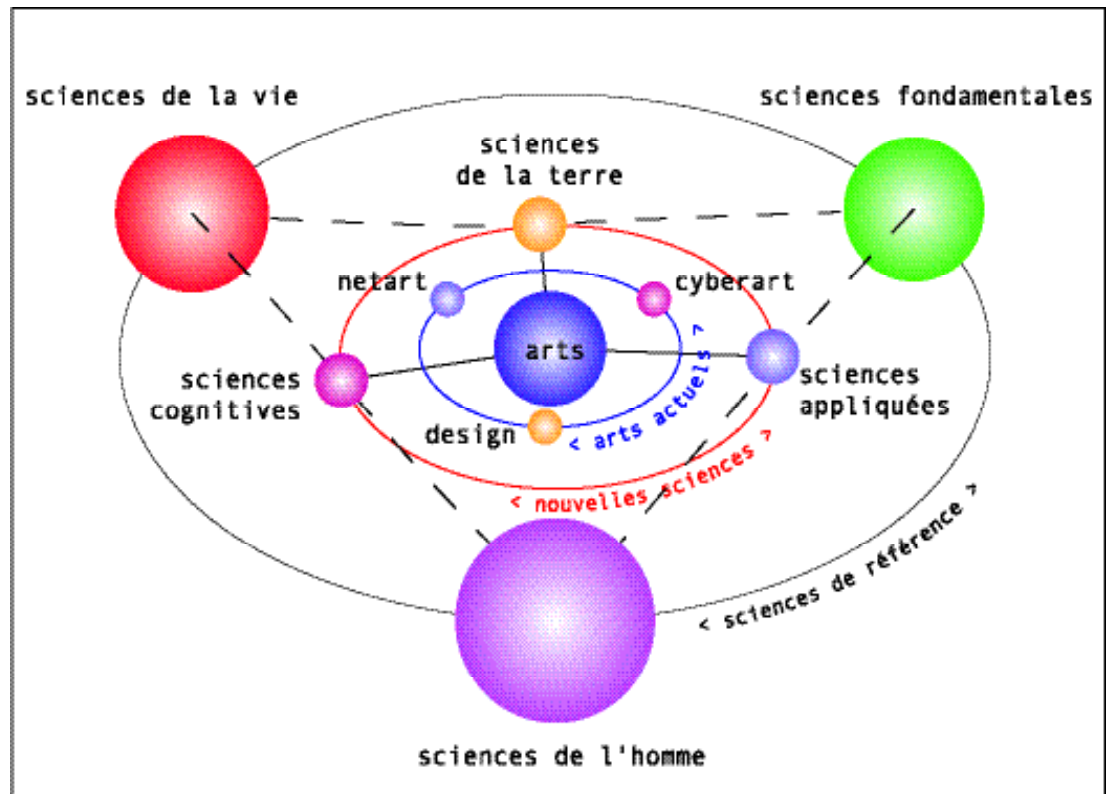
sciences de la vie

sciences fondamentales

sciences de la terre

netart

cyberart

arts

sciences cognitives

sciences appliquées

design

< arts actuels >

< nouvelles sciences >

< sciences de référence >

sciences de l'homme